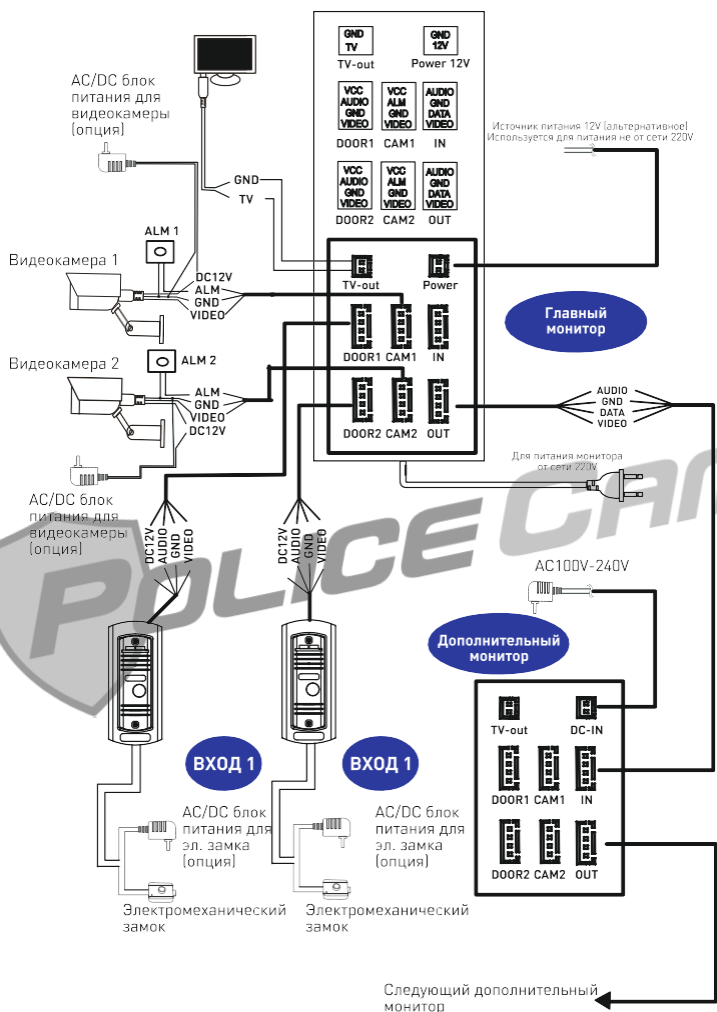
AC/DC блок питания для видеокамеры (опция)

GND
TV

ALM 1

Видеокамера 1

DC12V
ALM
GND
VIDEO

ALM 2

Видеокамера 2

ALM
GND
VIDEO
DC12V

AC/DC блок питания для видеокамеры (опция)

GND TV
TV-out
GND 12V
Power 12V

VCC AUDIO GND VIDEO
DOOR1
VCC ALM GND VIDEO
CAM1
AUDIO GND DATA VIDEO
IN

VCC AUDIO GND VIDEO
DOOR2
VCC ALM GND VIDEO
CAM2
AUDIO GND DATA VIDEO
OUT

Источник питания 12V (альтернативное)
Используется для питания не от сети 220V

TV-out
Power
DOOR1 CAM1 IN
DOOR2 CAM2 OUT

Главный монитор

AUDIO
GND
DATA
VIDEO

Для питания монитора от сети 220V

DC12V AUDIO GND VIDEO

DC12V AUDIO GND VIDEO

POLICE CAM

AC100V-240V

Дополнительный монитор

TV-out
DC-IN
DOOR1 CAM1 IN
DOOR2 CAM2 OUT

ВХОД 1

ВХОД 1

AC/DC блок питания для эл. замка (опция)

AC/DC блок питания для эл. замка (опция)

Электромеханический замок

Электромеханический замок

Следующий дополнительный монитор